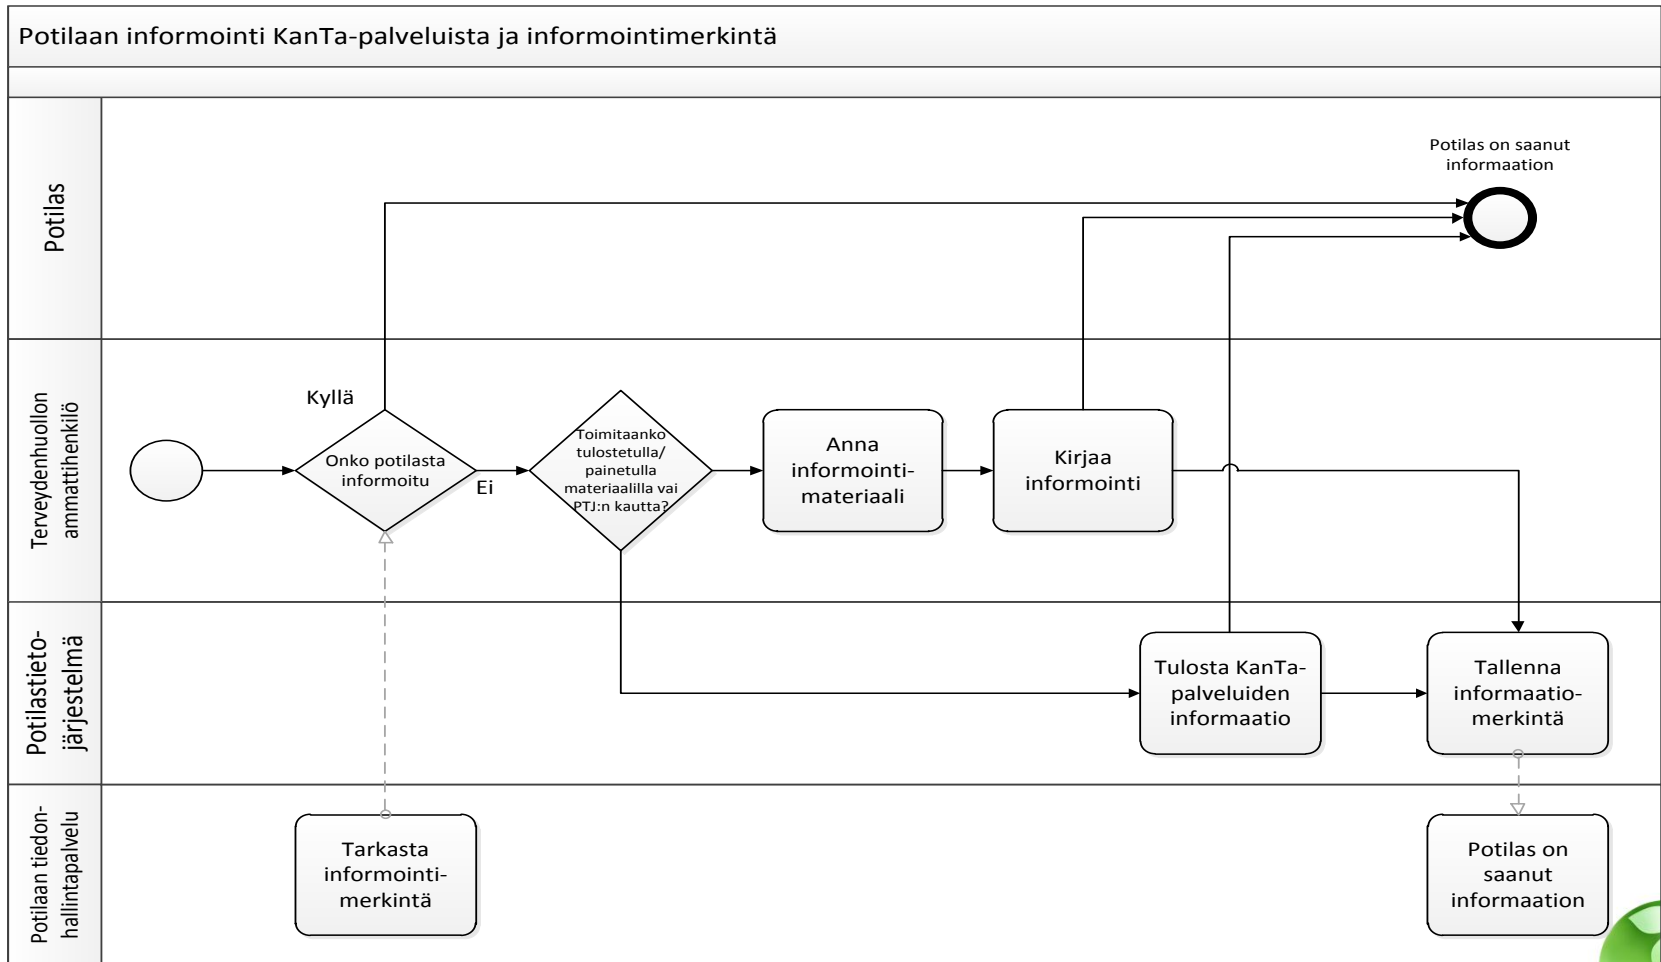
Potilaan informointi KanTa-palveluista ja informointimerkintä

Potilas

Potilas on saanut informaation

Terveydenhuollon ammattihenkilö

Kyllä

Onko potilasta informoitu

Ei

Toimitaanko tulostetulla/ painetulla materiaalilla vai PTJ:n kautta?

Anna informointimateriaali

Kirjaa informointi

Potilastietojärjestelmä

Tulosta KanTa-palveluiden informaatio

Tallenna informaatiomerkintä

Potilaan tiedonhallintapalvelu

Tarkasta informointimerkintä

Potilas on saanut informaation